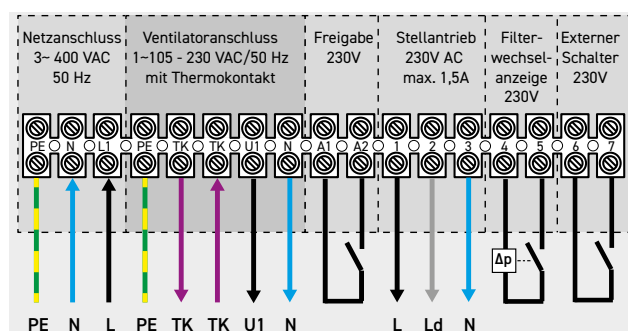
Netzanschluss 3~ 400 VAC 50 Hz

Ventilatoranschluss 1~105 - 230 VAC/50 Hz mit Thermokontakt

Freigabe 230V

Stellantrieb 230V AC max. 1,5A

Filterwechselanzeige 230V

Externer Schalter 230V

PE N L1 PE TK TK U1 N A1 A2 1 2 3 4 5 6 7

Δp

PE N L PE TK TK U1 N L Ld N